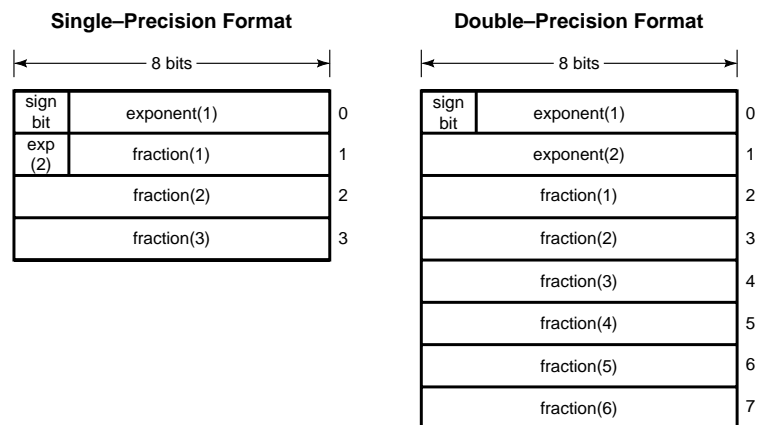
**Single–Precision Format**

8 bits

| | | |
|---|---|---|
| sign bit | exponent(1) | 0 |
| exp (2) | fraction(1) | 1 |
| fraction(2) | | 2 |
| fraction(3) | | 3 |

**Double–Precision Format**

8 bits

| | | |
|---|---|---|
| sign bit | exponent(1) | 0 |
| exponent(2) | | 1 |
| fraction(1) | | 2 |
| fraction(2) | | 3 |
| fraction(3) | | 4 |
| fraction(4) | | 5 |
| fraction(5) | | 6 |
| fraction(6) | | 7 |